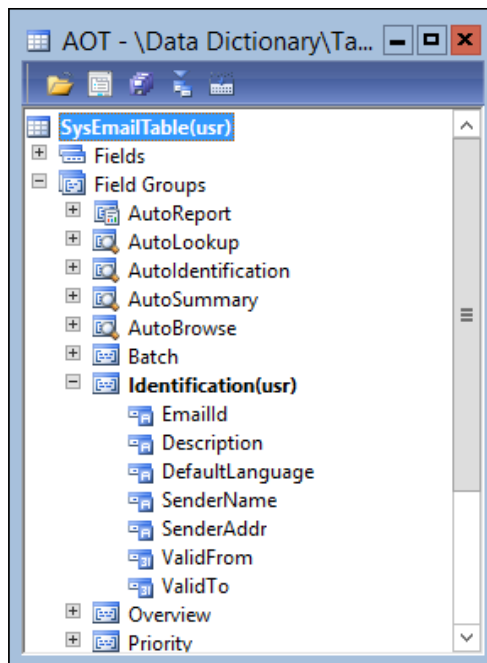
AOT - \Data Dictionary\Ta...

SysEmailTable(usr)
Fields
Field Groups
AutoReport
AutoLookup
AutoIdentification
AutoSummary
AutoBrowse
Batch
Identification(usr)
EmailId
Description
DefaultLanguage
SenderName
SenderAddr
ValidFrom
ValidTo
Overview
Priority